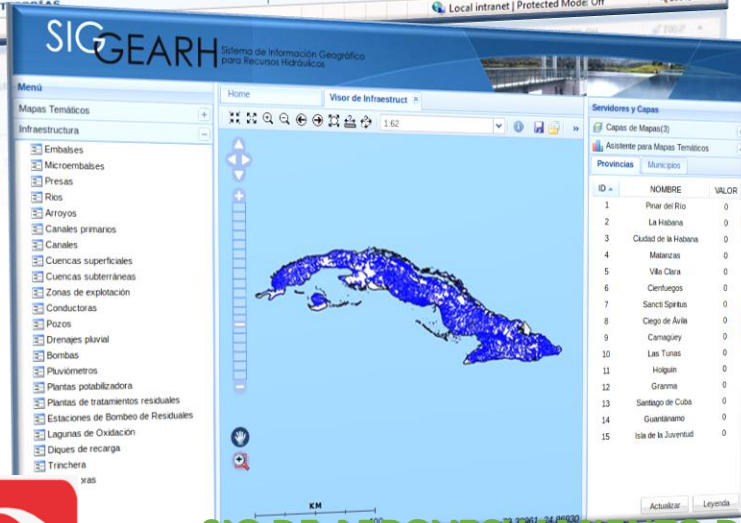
Local intranet | Protected Mode: Off

SIGEARH Sistema de Información Geográfico para Recursos Hidráulicos

Menú
Mapas Temáticos
Infraestructura
Embalses
Microembalses
Presas
Ríos
Arroyos
Canales primarios
Canales
Cuencas superficiales
Cuencas subterráneas
Zonas de explotación
Conductoras
Pozos
Drenajes pluvial
Bombas
Pluviómetros
Plantas potabilizadora
Plantas de tratamientos residuales
Estaciones de Bombeo de Residuales
Lagunas de Oxidación
Diques de recarga
Trinchera
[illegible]oras

Home
Visor de Infraestruct
1:62
KM

Servidores y Capas
Capas de Mapas(3)
Asistente para Mapas Temáticos
Provincias
Municipios

| ID | NOMBRE | VALOR |
|---|---|---|
| 1 | Pinar del Río | 0 |
| 2 | La Habana | 0 |
| 3 | Ciudad de la Habana | 0 |
| 4 | Matanzas | 0 |
| 5 | Villa Clara | 0 |
| 6 | Cienfuegos | 0 |
| 7 | Sancti Spíritus | 0 |
| 8 | Ciego de Ávila | 0 |
| 9 | Camagüey | 0 |
| 10 | Las Tunas | 0 |
| 11 | Holguín | 0 |
| 12 | Granma | 0 |
| 13 | Santiago de Cuba | 0 |
| 14 | Guantánamo | 0 |
| 15 | Isla de la Juventud | 0 |

Actualizar
Leyenda

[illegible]